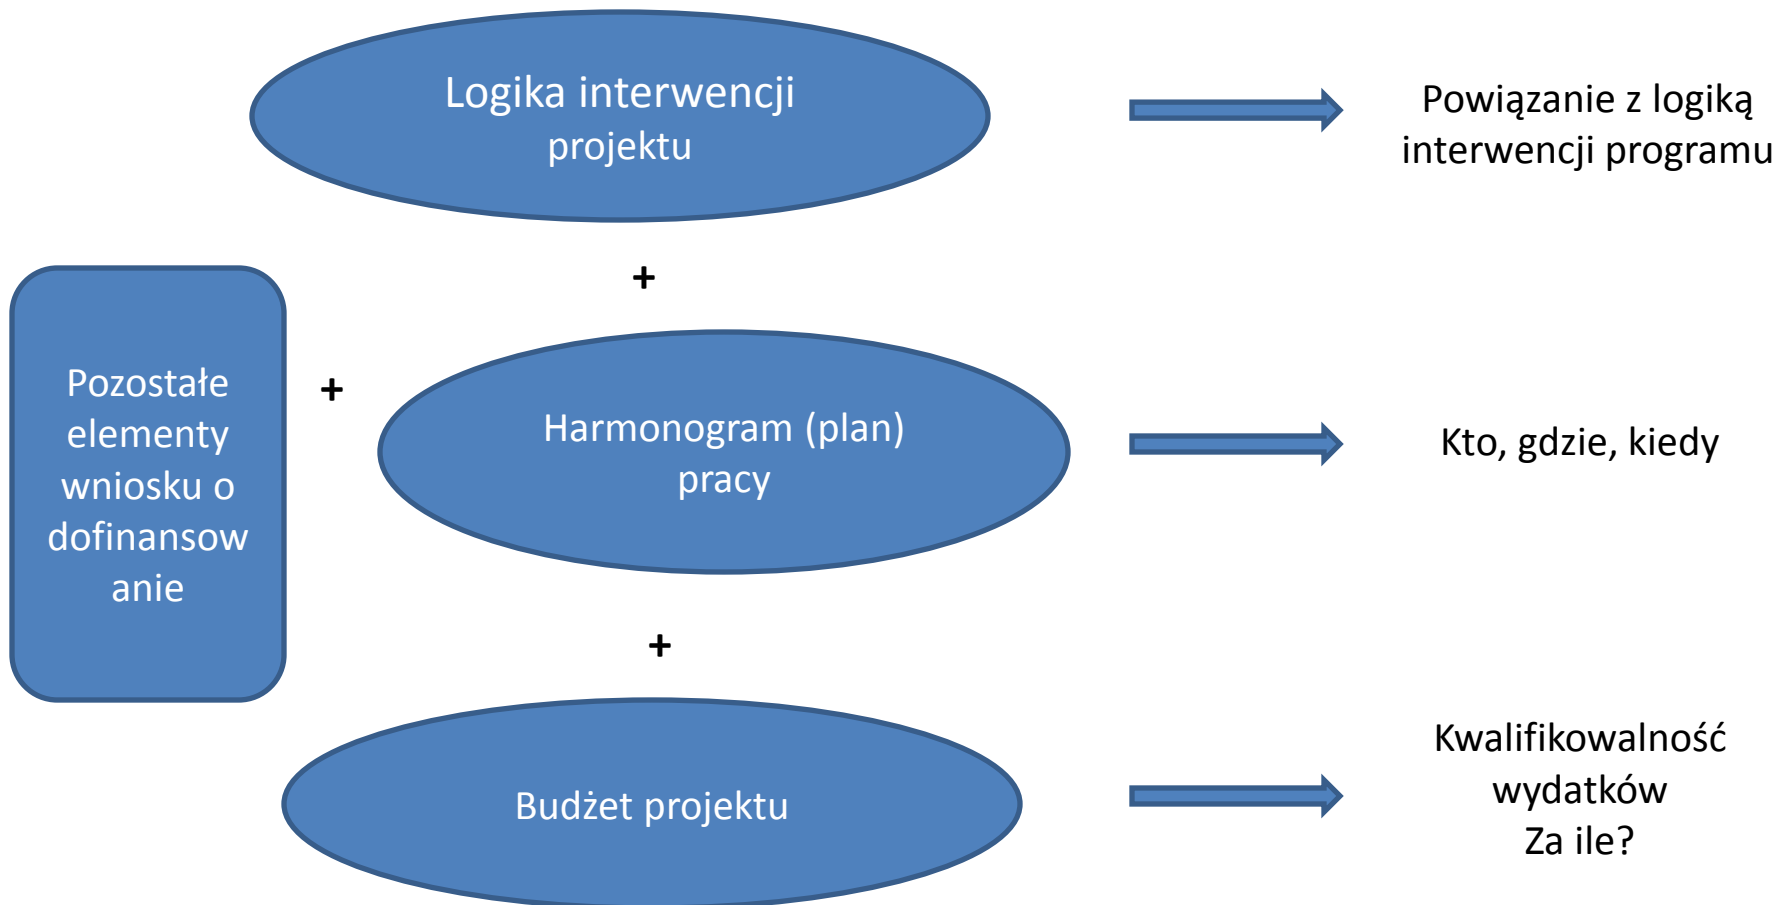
Logika interwencji projektu

Powiązanie z logiką interwencji programu

+

Pozostałe elementy wniosku o dofinansowanie

+

Harmonogram (plan) pracy

Kto, gdzie, kiedy

+

Budżet projektu

Kwalifikowalność wydatków
Za ile?